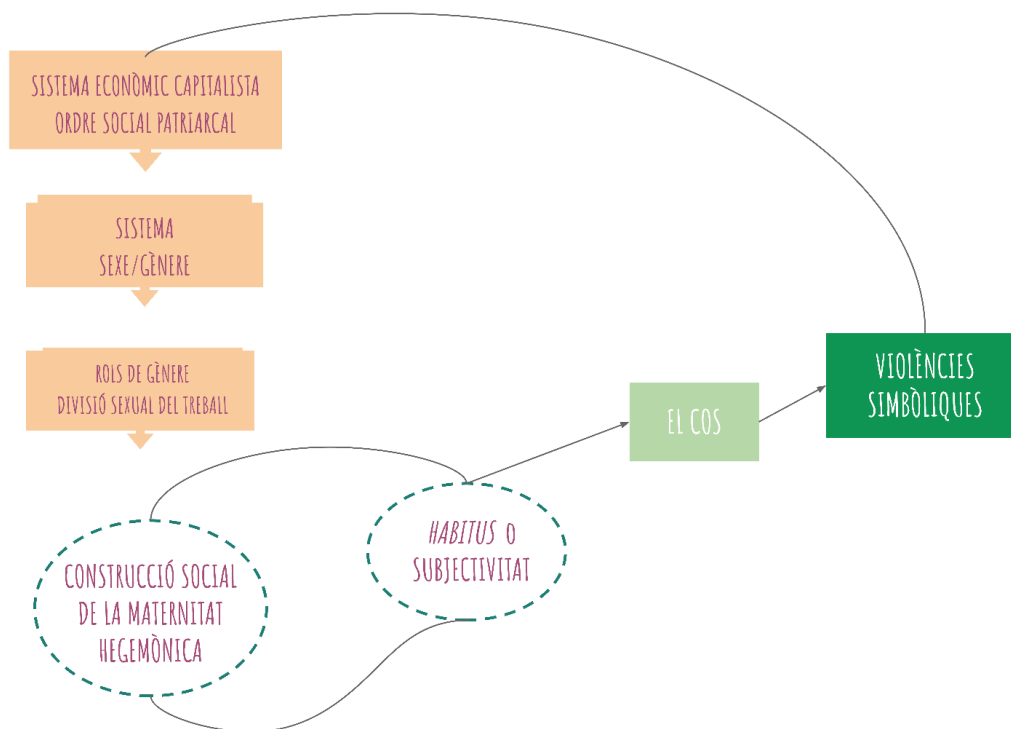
SISTEMA ECONÒMIC CAPITALISTA
ORDRE SOCIAL PATRIARCAL

SISTEMA
SEXE/GÈNERE

ROLS DE GÈNERE
DIVISIÓ SEXUAL DEL TREBALL

CONSTRUCCIÓ SOCIAL DE LA MATERNITAT HEGEMÒNICA

*HABITUS* O SUBJECTIVITAT

EL COS

VIOLÈNCIES SIMBÒLIQUES